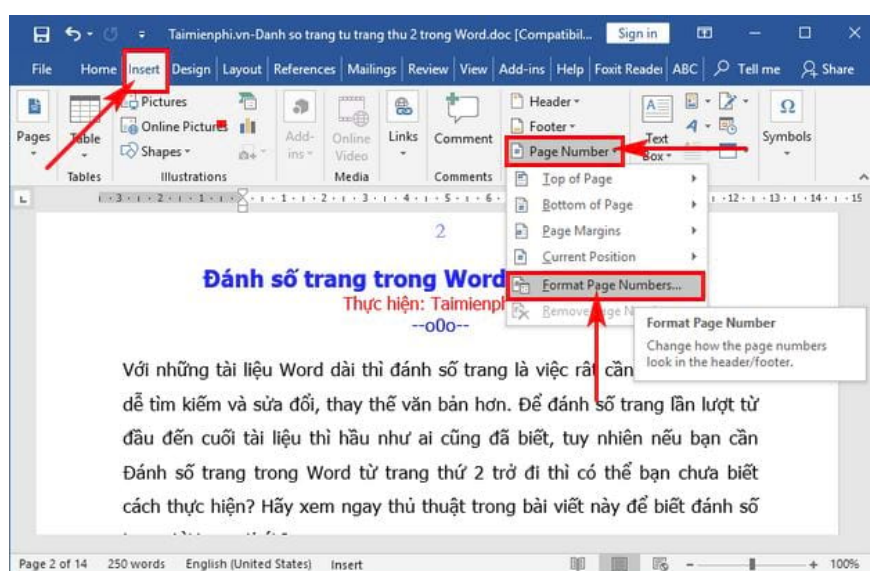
Taimienphi.vn-Danh so trang tu trang thu 2 trong Word.doc [Compatibil... Sign in

File Home Insert Design Layout References Mailings Review View Add-ins Help Foxit Reader ABC Tell me Share

Pages Table Pictures Online Pictures Shapes Add-ins Online Video Links Comment Header Footer Page Number Text Box Symbols

Tables Illustrations Media Comments

Top of Page
Bottom of Page
Page Margins
Current Position
Format Page Numbers...
Remove Page N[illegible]

Format Page Number
Change how the page numbers look in the header/footer.

2

Đánh số trang trong Word
Thực hiện: Taimienph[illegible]
--o0o--

Với những tài liệu Word dài thì đánh số trang là việc rất cần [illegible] dễ tìm kiếm và sửa đổi, thay thế văn bản hơn. Để đánh số trang lần lượt từ đầu đến cuối tài liệu thì hầu như ai cũng đã biết, tuy nhiên nếu bạn cần Đánh số trang trong Word từ trang thứ 2 trở đi thì có thể bạn chưa biết cách thực hiện? Hãy xem ngay thủ thuật trong bài viết này để biết đánh số

Page 2 of 14 250 words English (United States) Insert 100%